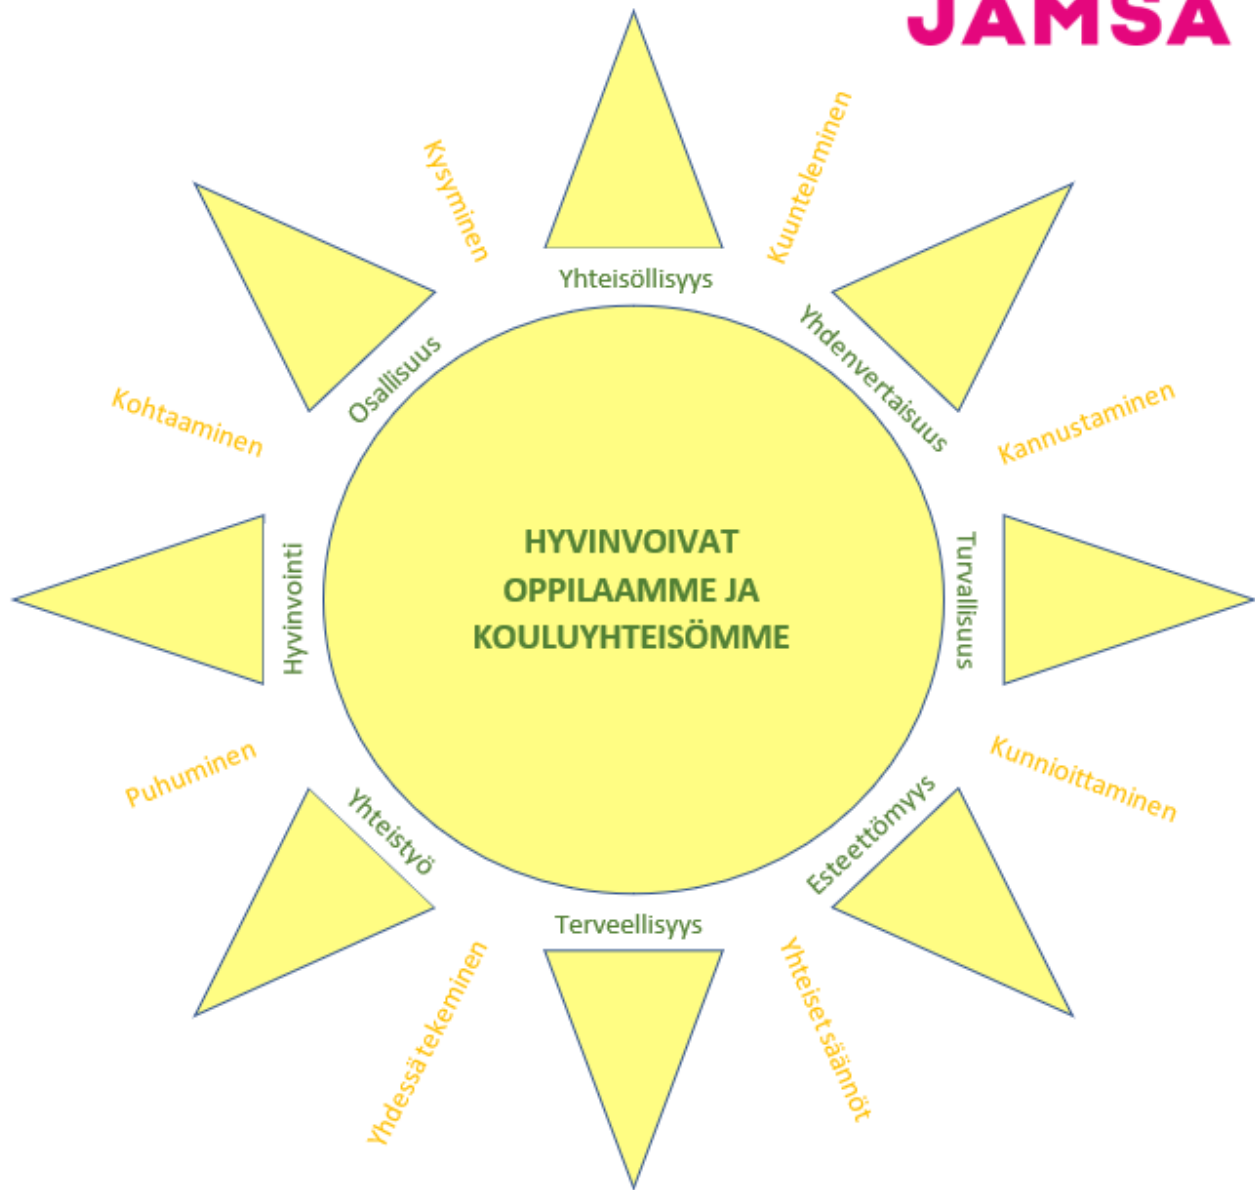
JÄMSÄ

Kysyminen

Kuunteleminen

Yhteisöllisyys

Yhdenvertaisuus

Osallisuus

Kohtaaminen

Kannustaminen

HYVINVOIVAT OPPILAAMME JA KOULUYHTEISÖMME

Hyvinvointi

Turvallisuus

Puhuminen

Kunnioittaminen

Yhteistyö

Esteettömyys

Terveellisyys

Yhdessätekeminen

Yhteiset säännöt